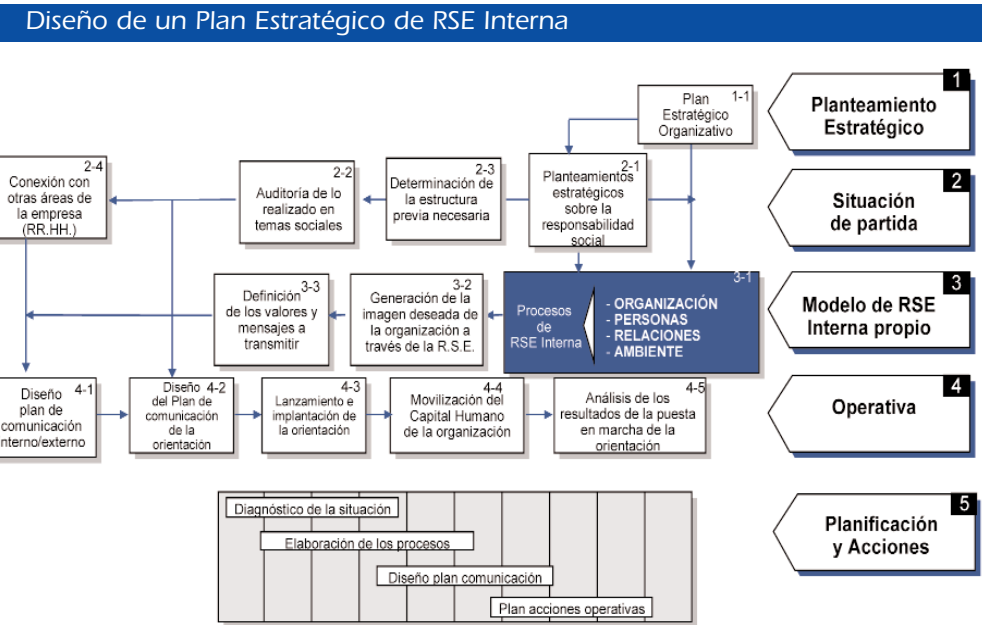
Diseño de un Plan Estratégico de RSE Interna

1-1
Plan Estratégico Organizativo

1
Planteamiento Estratégico

2-4
Conexión con otras áreas de la empresa (RR.HH.)

2-2
Auditoría de lo realizado en temas sociales

2-3
Determinación de la estructura previa necesaria

2-1
Planteamientos estratégicos sobre la responsabilidad social

2
Situación de partida

3-3
Definición de los valores y mensajes a transmitir

3-2
Generación de la imagen deseada de la organización a través de la R.S.E.

3-1
Procesos de RSE Interna
- ORGANIZACIÓN
- PERSONAS
- RELACIONES
- AMBIENTE

3
Modelo de RSE Interna propio

4-1
Diseño plan de comunicación interno/externo

4-2
Diseño del Plan de comunicación de la orientación

4-3
Lanzamiento e implantación de la orientación

4-4
Movilización del Capital Humano de la organización

4-5
Análisis de los resultados de la puesta en marcha de la orientación

4
Operativa

Diagnóstico de la situación
Elaboración de los procesos
Diseño plan comunicación
Plan acciones operativas

5
Planificación y Acciones